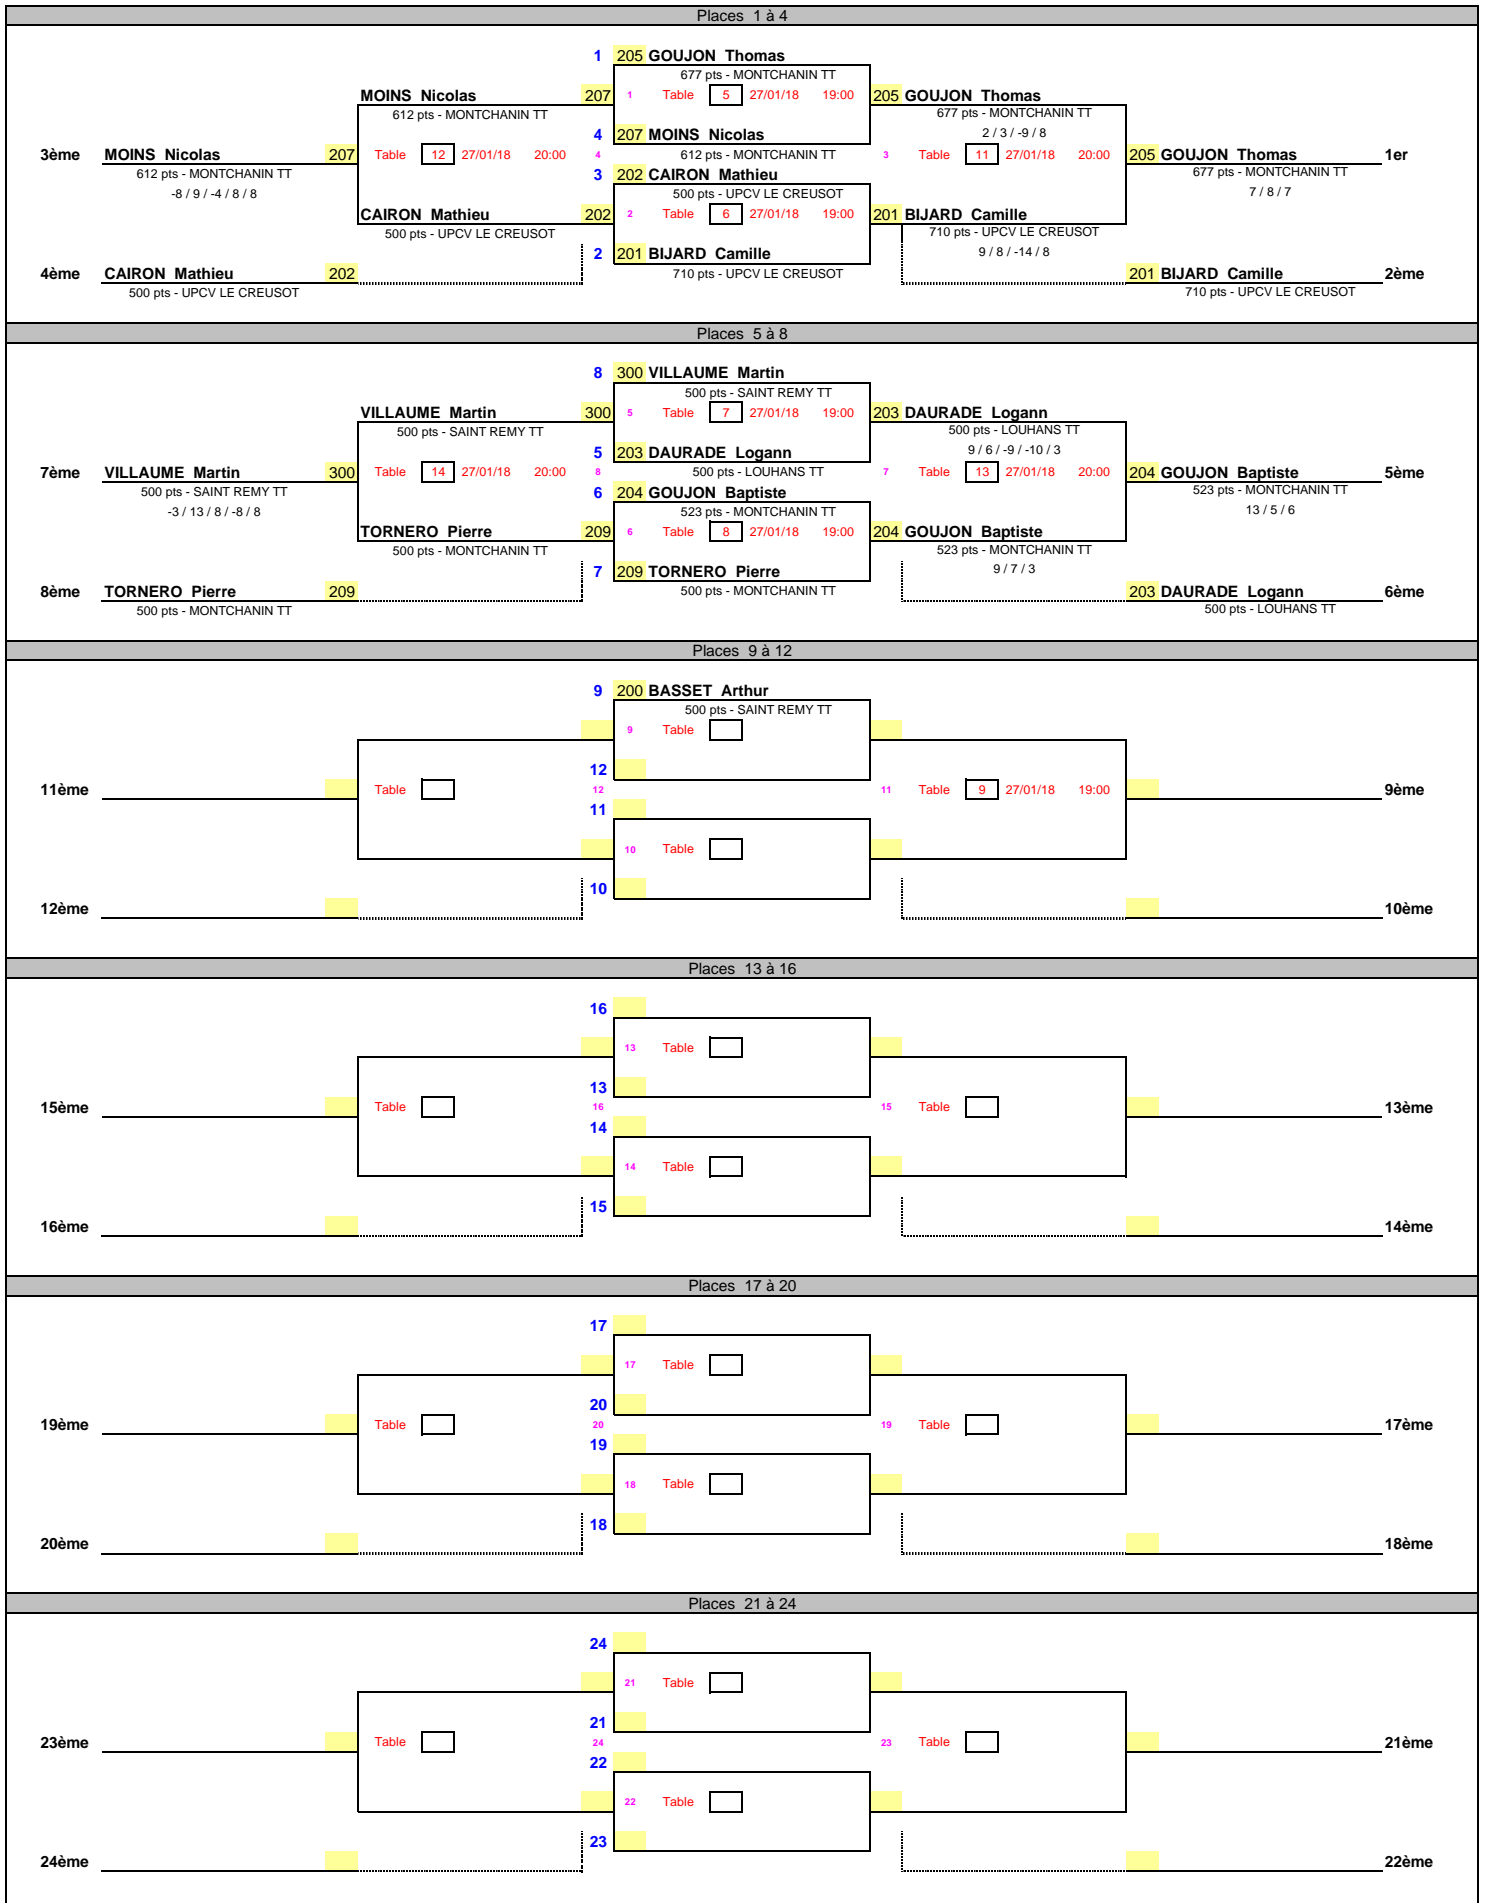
Places 1 à 4

1 205 GOUJON Thomas
677 pts - MONTCHANIN TT
MOINS Nicolas 207 1 Table 5 27/01/18 19:00 205 GOUJON Thomas
612 pts - MONTCHANIN TT 677 pts - MONTCHANIN TT
4 207 MOINS Nicolas 2 / 3 / -9 / 8
3ème MOINS Nicolas 207 Table 12 27/01/18 20:00 4 612 pts - MONTCHANIN TT 3 Table 11 27/01/18 20:00 205 GOUJON Thomas 1er
612 pts - MONTCHANIN TT 3 202 CAIRON Mathieu 677 pts - MONTCHANIN TT
-8 / 9 / -4 / 8 / 8 500 pts - UPCV LE CREUSOT 7 / 8 / 7
CAIRON Mathieu 202 2 Table 6 27/01/18 19:00 201 BIJARD Camille
500 pts - UPCV LE CREUSOT 710 pts - UPCV LE CREUSOT
2 201 BIJARD Camille 9 / 8 / -14 / 8
4ème CAIRON Mathieu 202 710 pts - UPCV LE CREUSOT 201 BIJARD Camille 2ème
500 pts - UPCV LE CREUSOT 710 pts - UPCV LE CREUSOT

Places 5 à 8

8 300 VILLAUME Martin
500 pts - SAINT REMY TT
VILLAUME Martin 300 5 Table 7 27/01/18 19:00 203 DAURADE Logann
500 pts - SAINT REMY TT 500 pts - LOUHANS TT
5 203 DAURADE Logann 9 / 6 / -9 / -10 / 3
7ème VILLAUME Martin 300 Table 14 27/01/18 20:00 8 500 pts - LOUHANS TT 7 Table 13 27/01/18 20:00 204 GOUJON Baptiste 5ème
500 pts - SAINT REMY TT 6 204 GOUJON Baptiste 523 pts - MONTCHANIN TT
-3 / 13 / 8 / -8 / 8 523 pts - MONTCHANIN TT 13 / 5 / 6
TORNERO Pierre 209 6 Table 8 27/01/18 19:00 204 GOUJON Baptiste
500 pts - MONTCHANIN TT 523 pts - MONTCHANIN TT
7 209 TORNERO Pierre 9 / 7 / 3
8ème TORNERO Pierre 209 500 pts - MONTCHANIN TT 203 DAURADE Logann 6ème
500 pts - MONTCHANIN TT 500 pts - LOUHANS TT

Places 9 à 12

9 200 BASSET Arthur
500 pts - SAINT REMY TT
9 Table
12
11ème Table 12 11 Table 9 27/01/18 19:00 9ème
11
10 Table
10
12ème 10ème

Places 13 à 16

16
13 Table
13
15ème Table 16 15 Table 13ème
14
14 Table
15
16ème 14ème

Places 17 à 20

17
17 Table
20
19ème Table 20 19 Table 17ème
19
18 Table
18
20ème 18ème

Places 21 à 24

24
21 Table
21
23ème Table 24 23 Table 21ème
22
22 Table
23
24ème 22ème